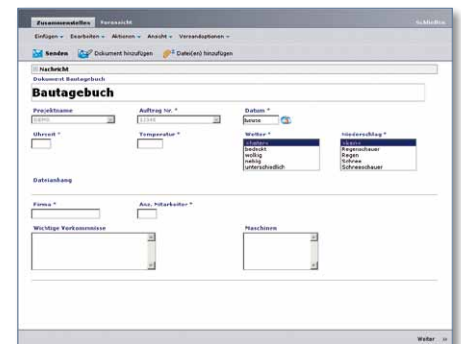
Zusammenstellen Vorransicht Schließen

Einfügen ▾ Bearbeiten ▾ Aktionen ▾ Ansicht ▾ Versandoptionen ▾

Senden Dokument hinzufügen Datei(en) hinzufügen

Nachricht

Dokument Bautagebuch

Bautagebuch

Projektname
DEMO

Auftrag Nr. *
12345

Datum *
heute

Uhrzeit *

Temperatur *

Wetter *
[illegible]
bedeckt
wolkig
neblig
unterschiedlich

Niederschlag *
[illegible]
Regenschauer
Regen
Schnee
Schneeschauer

Dateianhang

Firma *

Anz. Mitarbeiter *

Wichtige Vorkommnisse

Maschinen

Weiter »